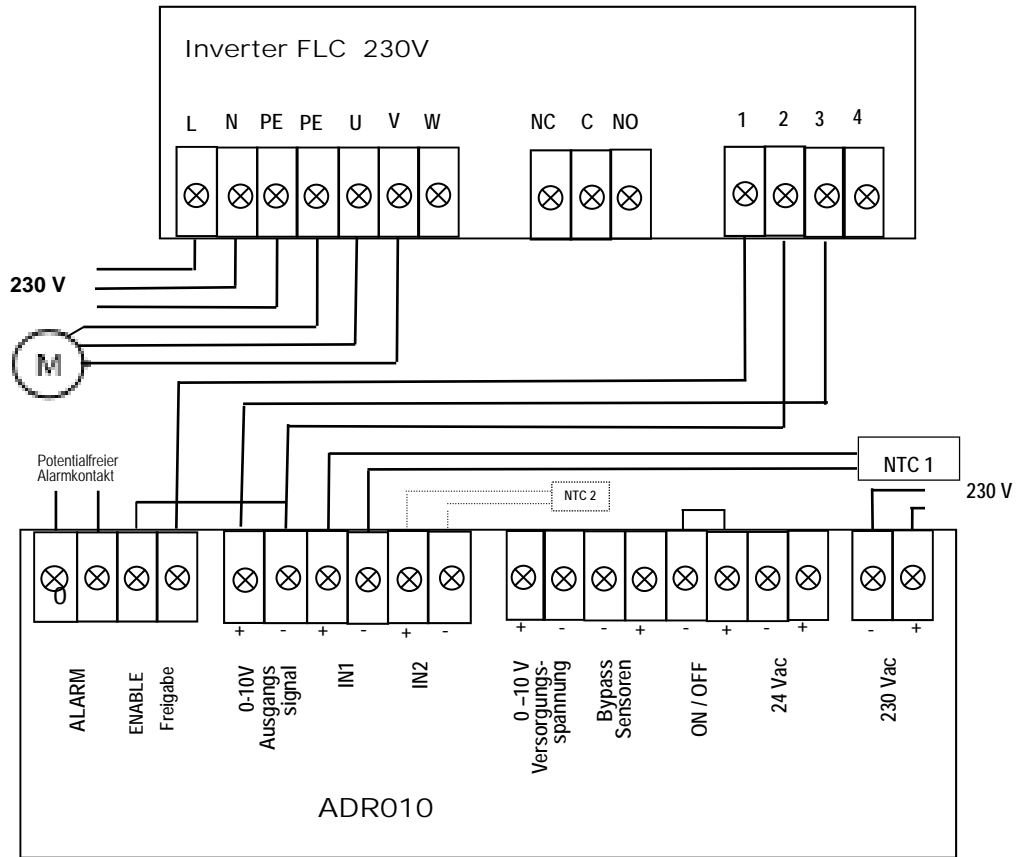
Inverter FLC 230V

L N PE PE U V W

NC C NO

1 2 3 4

230 V

M

Potentialfreier Alarmkontakt

NTC 1

NTC 2

230 V

0

+ - + - + -

+ - - + - + - +

- +

ALARM

ENABLE Freigabe

0-10V Ausgangssignal

IN1

IN2

0 –10 V Versorgungsspannung

Bypass Sensoren

ON / OFF

24 Vac

230 Vac

ADR010